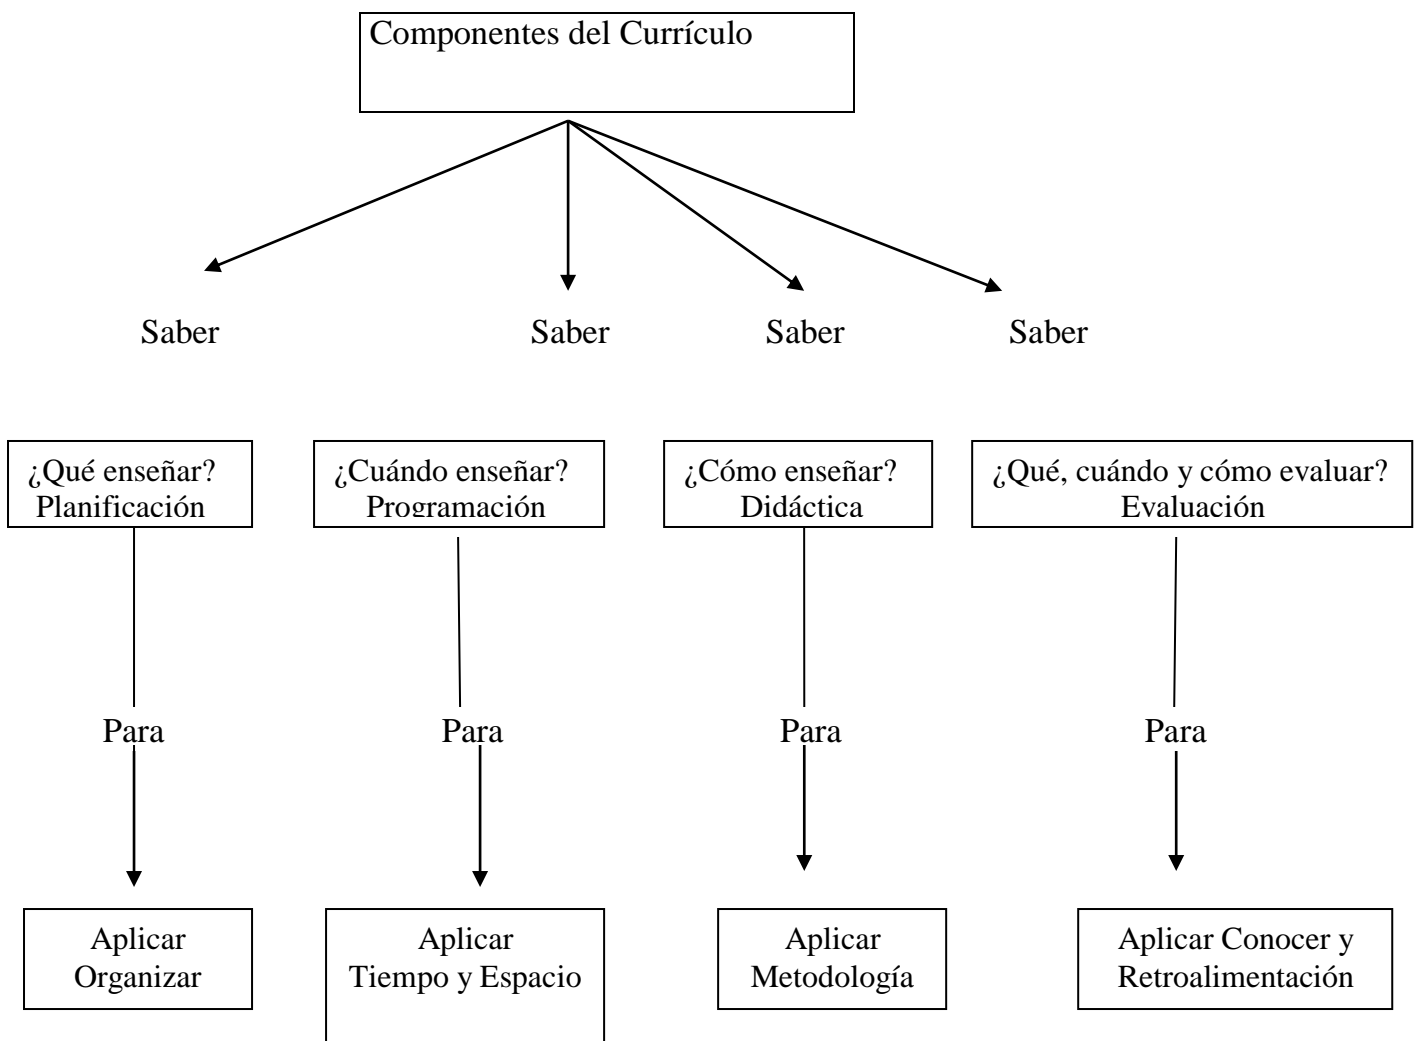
Componentes del Currículo

Saber

Saber

Saber

Saber

¿Qué enseñar?
Planificación

¿Cuándo enseñar?
Programación

¿Cómo enseñar?
Didáctica

¿Qué, cuándo y cómo evaluar?
Evaluación

Para

Para

Para

Para

Aplicar
Organizar

Aplicar
Tiempo y Espacio

Aplicar
Metodología

Aplicar Conocer y
Retroalimentación